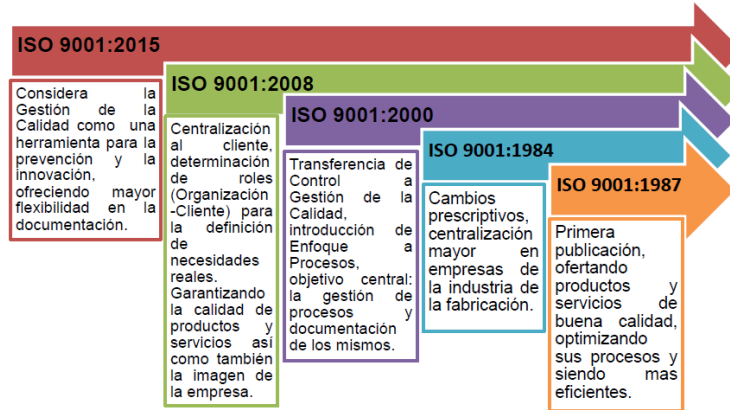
ISO 9001:2015

Considera la Gestión de la Calidad como una herramienta para la prevención y la innovación, ofreciendo mayor flexibilidad en la documentación.

ISO 9001:2008

Centralización al cliente, determinación de roles (Organización -Cliente) para la definición de necesidades reales. Garantizando la calidad de productos y servicios así como también la imagen de la empresa.

ISO 9001:2000

Transferencia de Control a Gestión de la Calidad, introducción de Enfoque a Procesos, objetivo central: la gestión de procesos y documentación de los mismos.

ISO 9001:1984

Cambios prescriptivos, centralización mayor en empresas de la industria de la fabricación.

ISO 9001:1987

Primera publicación, ofertando productos y servicios de buena calidad, optimizando sus procesos y siendo mas eficientes.